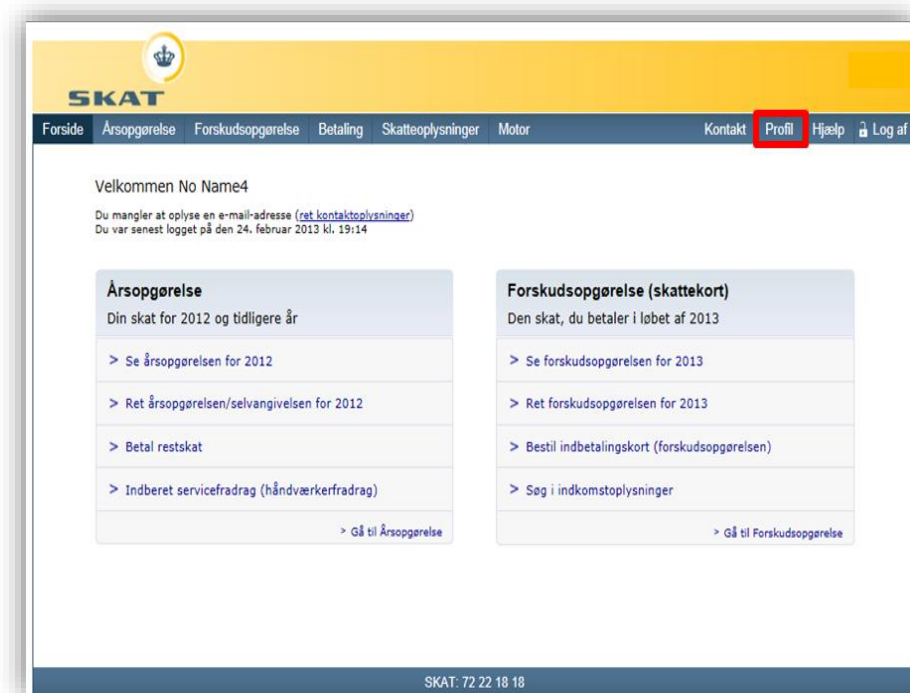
SKAT

Forside Årsopgørelse Forskudsopgørelse Betaling Skatteoplysninger Motor Kontakt Profil Hjælp Log af

Velkommen No Name4

Du mangler at oplyse en e-mail-adresse (ret kontaktoplysninger)
Du var senest logget på den 24. februar 2013 kl. 19:14

Årsopgørelse
Din skat for 2012 og tidligere år

> Se årsopgørelsen for 2012

> Ret årsopgørelsen/selvangivelsen for 2012

> Betal restskat

> Indberet servicefradrag (håndværkerfradrag)

> Gå til Årsopgørelse

Forskudsopgørelse (skattekort)
Den skat, du betaler i løbet af 2013

> Se forskudsopgørelsen for 2013

> Ret forskudsopgørelsen for 2013

> Bestil indbetalingskort (forskudsopgørelsen)

> Søg i indkomstoplysninger

> Gå til Forskudsopgørelse

SKAT: 72 22 18 18